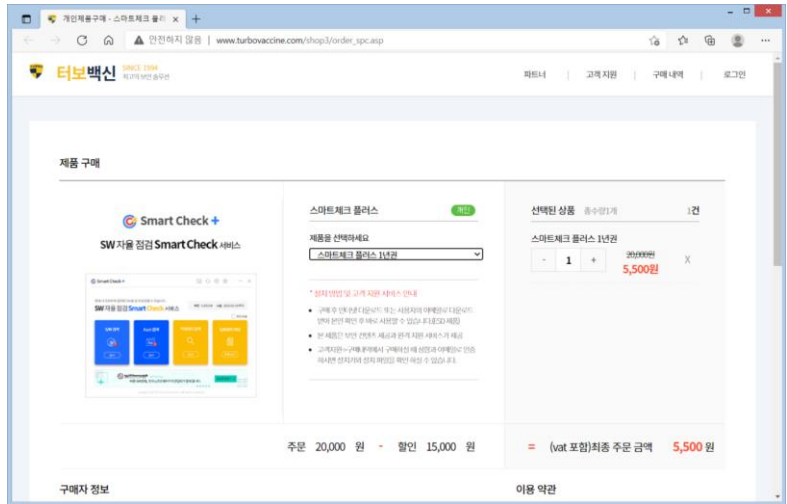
개인제품구매 - 스마트체크 플러 ×

안전하지 않음 | www.turbovaccine.com/shop3/order_spc.asp

터보백신 SINCE 1994

파트너 | 고객 지원 | 구매 내역 | 로그인

제품 구매

Smart Check+
SW 자율 점검 Smart Check 서비스

스마트체크 플러스 개인

제품을 선택하세요
스마트체크 플러스 1년권

* 설치 방법 및 고객 지원 서비스 안내

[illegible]

선택된 상품 총수량1개 1건

스마트체크 플러스 1년권
- 1 +
20,000원
5,500원
X

주문 20,000 원 - 할인 15,000 원

= (vat 포함)최종 주문 금액 5,500 원

구매자 정보

이용 약관